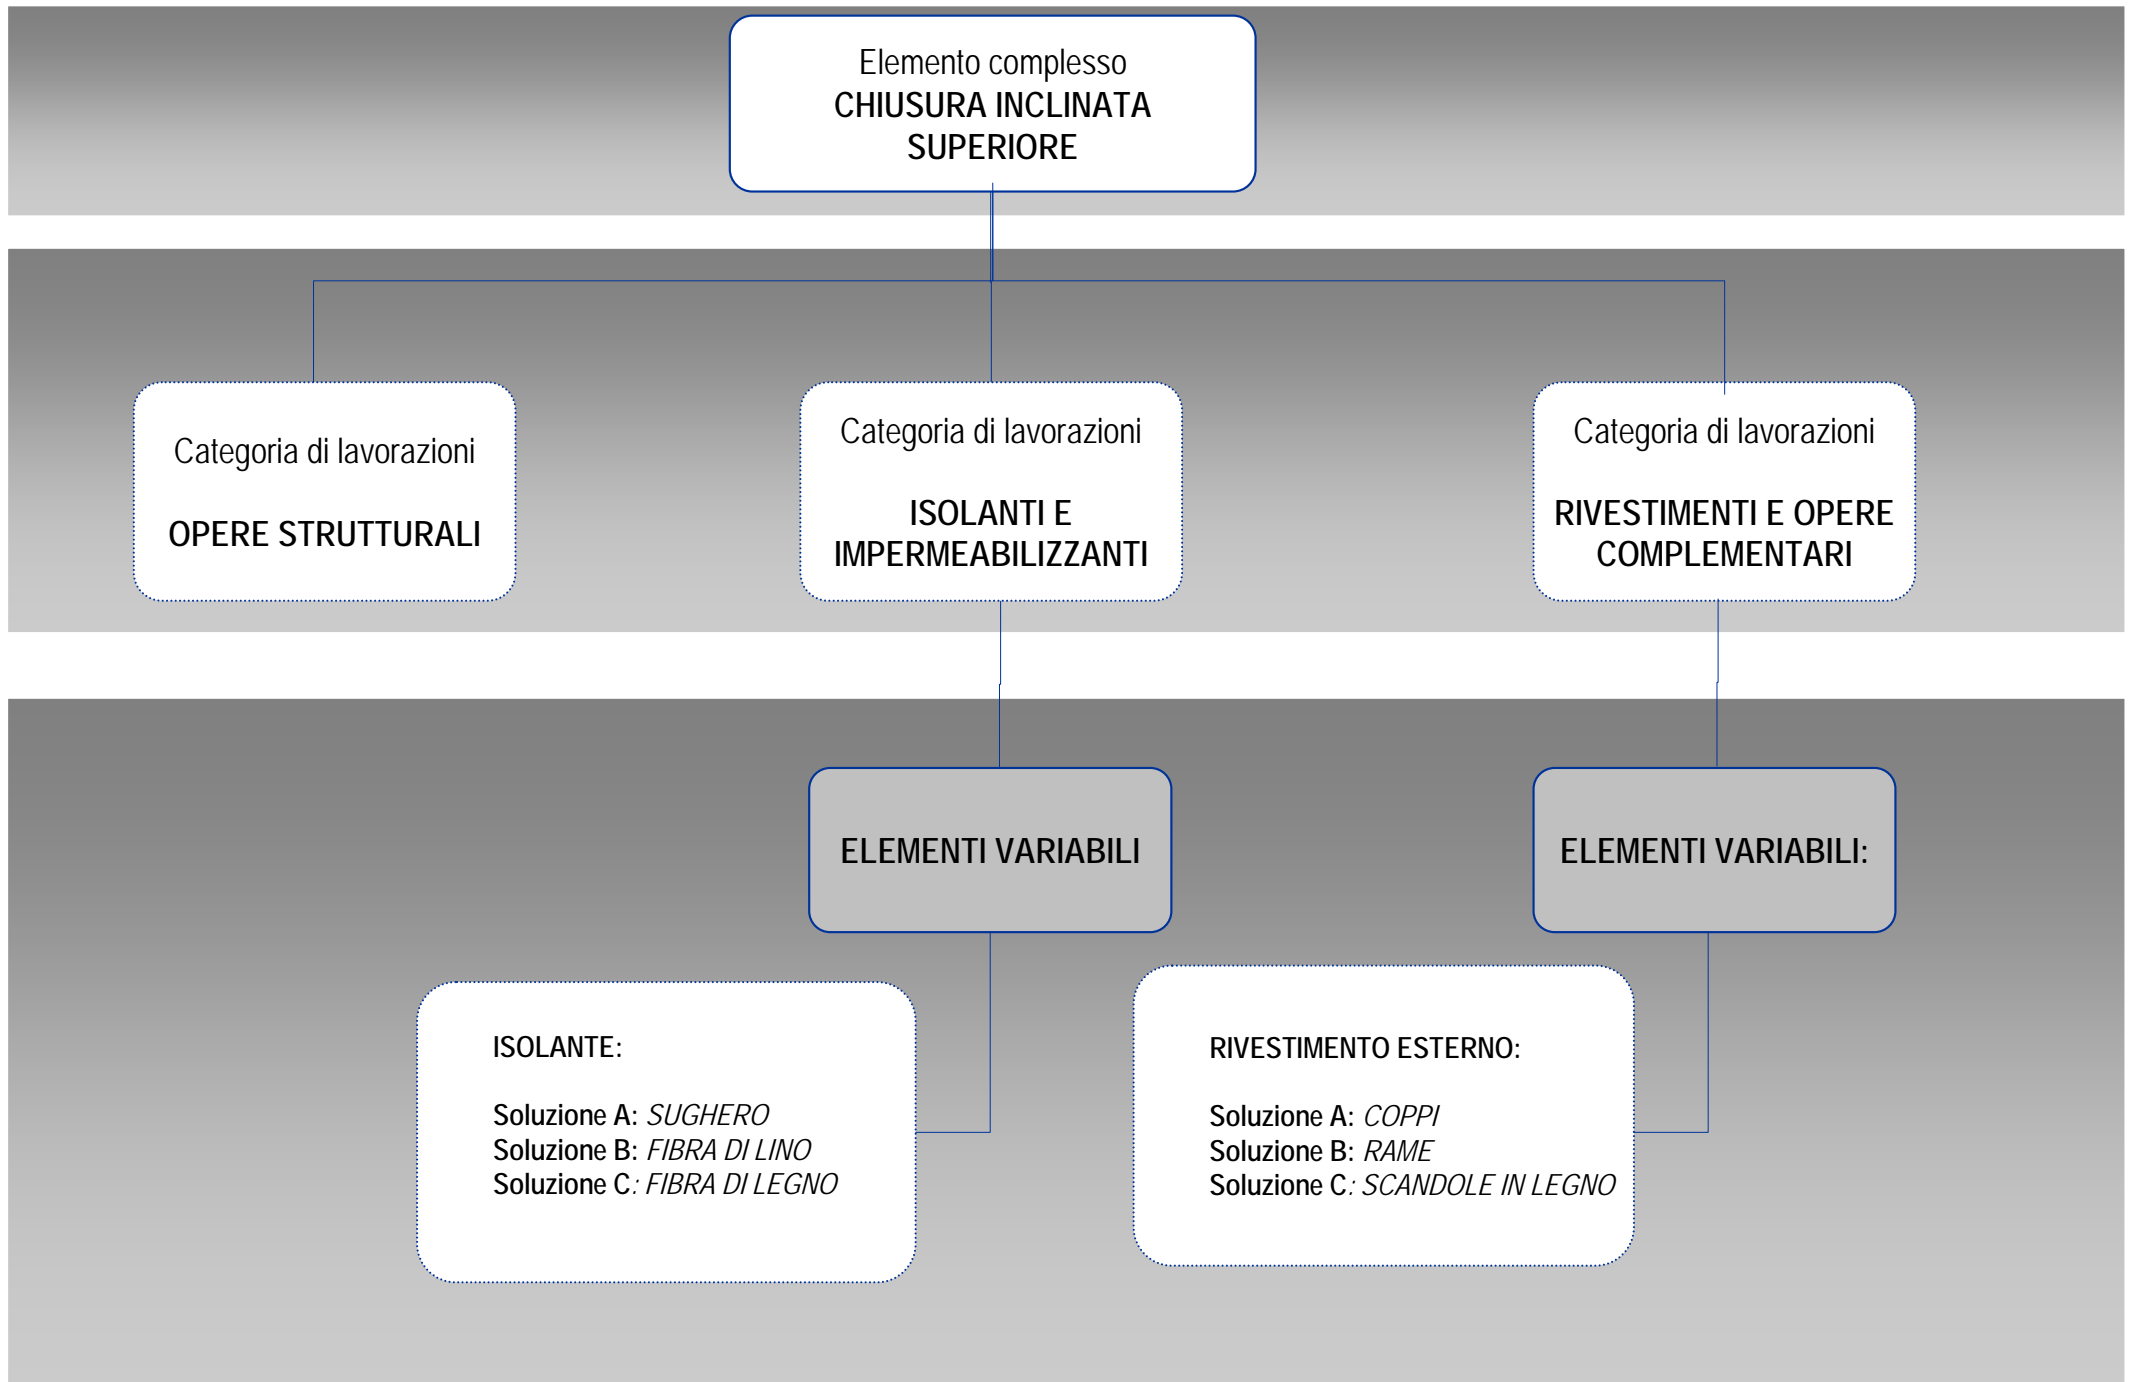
Elemento complesso
CHIUSURA INCLINATA SUPERIORE

Categoria di lavorazioni

OPERE STRUTTURALI

Categoria di lavorazioni

ISOLANTI E IMPERMEABILIZZANTI

Categoria di lavorazioni

RIVESTIMENTI E OPERE COMPLEMENTARI

ELEMENTI VARIABILI

ELEMENTI VARIABILI:

ISOLANTE:

Soluzione A: *SUGHERO*
Soluzione B: *FIBRA DI LINO*
Soluzione C*: FIBRA DI LEGNO*

RIVESTIMENTO ESTERNO:

Soluzione A: *COPPI*
Soluzione B: *RAME*
Soluzione C*: SCANDOLE IN LEGNO*